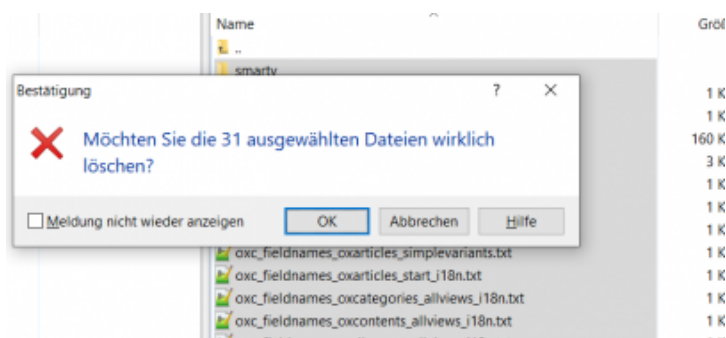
Name
Größ
..
smarty
Bestätigung
?
×
Möchten Sie die 31 ausgewählten Dateien wirklich löschen?
Meldung nicht wieder anzeigen
OK
Abbrechen
Hilfe
1 K
1 K
160 K
3 K
1 K
1 K
1 K
1 K
1 K
1 K
1 K
1 K
oxc_fieldnames_oxarticles_simplevariants.txt
oxc_fieldnames_oxarticles_start_i18n.txt
oxc_fieldnames_oxcategories_allviews_i18n.txt
oxc_fieldnames_oxcontents_allviews_i18n.txt